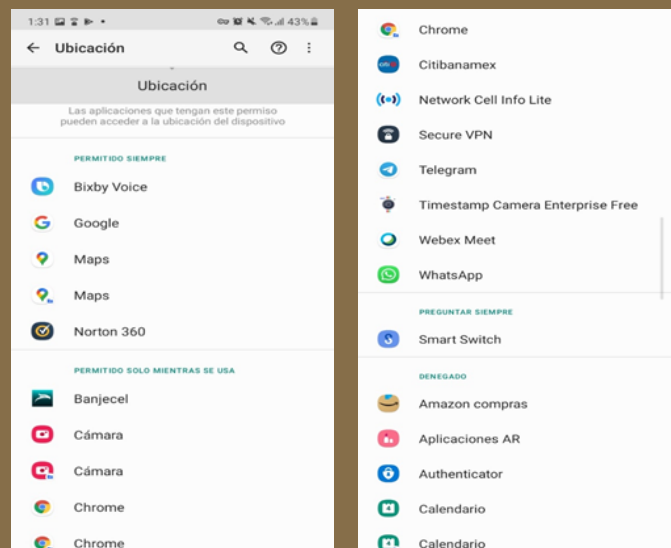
1:31 43%

← Ubicación

Ubicación

Las aplicaciones que tengan este permiso pueden acceder a la ubicación del dispositivo

PERMITIDO SIEMPRE

Bixby Voice

Google

Maps

Maps

Norton 360

PERMITIDO SOLO MIENTRAS SE USA

Banjecel

Cámara

Cámara

Chrome

Chrome

Chrome

Citibanamex

Network Cell Info Lite

Secure VPN

Telegram

Timestamp Camera Enterprise Free

Webex Meet

WhatsApp

PREGUNTAR SIEMPRE

Smart Switch

DENEGADO

Amazon compras

Aplicaciones AR

Authenticator

Calendario

Calendario